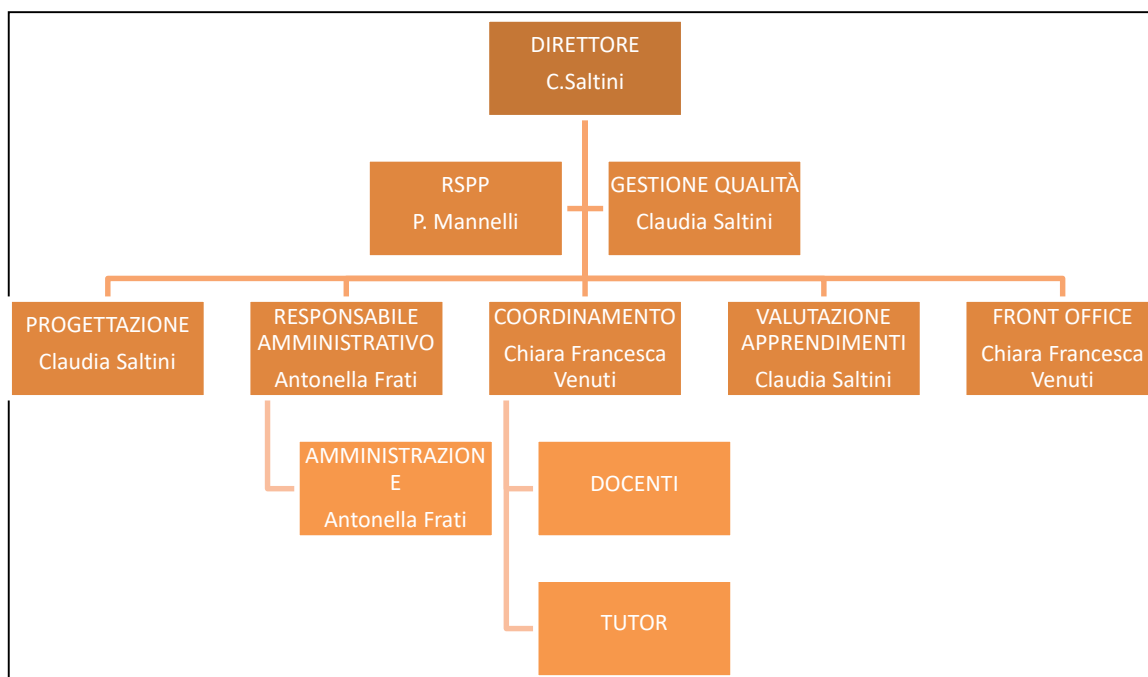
DIRETTORE
C.Saltini

RSPP
P. Mannelli

GESTIONE QUALITÀ
Claudia Saltini

PROGETTAZIONE
Claudia Saltini

RESPONSABILE AMMINISTRATIVO
Antonella Frati

COORDINAMENTO
Chiara Francesca Venuti

VALUTAZIONE APPRENDIMENTI
Claudia Saltini

FRONT OFFICE
Chiara Francesca Venuti

AMMINISTRAZIONE
Antonella Frati

DOCENTI

TUTOR